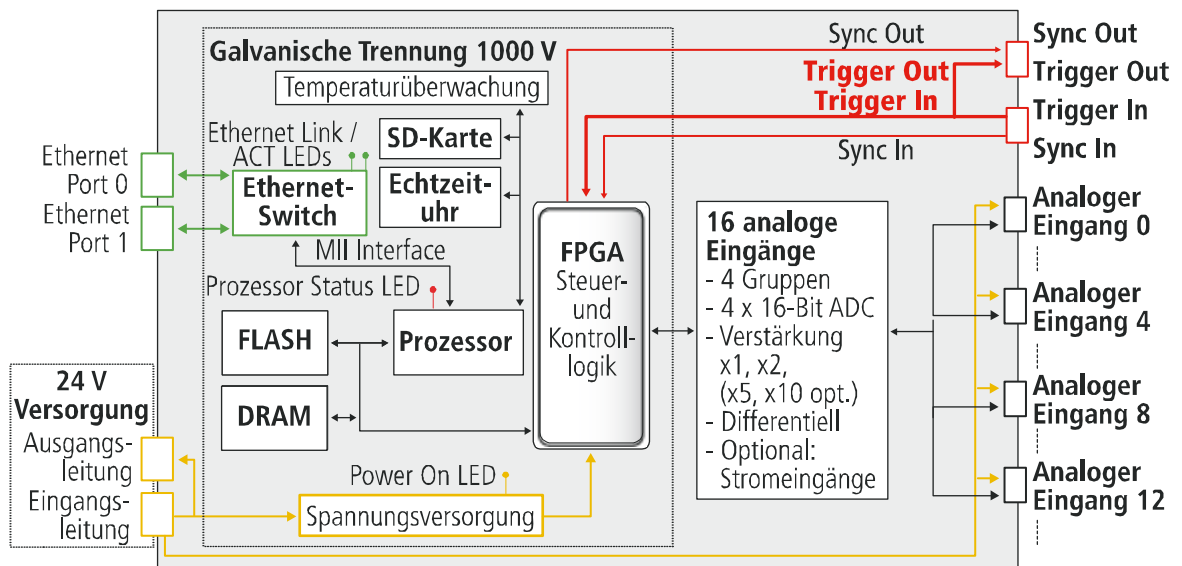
Galvanische Trennung 1000 V

Temperaturüberwachung

Ethernet Link / ACT LEDs

SD-Karte

Echtzeituhr

Ethernet Port 0

Ethernet Port 1

Ethernet-Switch

MII Interface

Prozessor Status LED

FLASH

Prozessor

DRAM

FPGA Steuer- und Kontrolllogik

16 analoge Eingänge
- 4 Gruppen
- 4 x 16-Bit ADC
- Verstärkung x1, x2, (x5, x10 opt.)
- Differentiell
- Optional: Stromeingänge

Sync Out

Trigger Out

Trigger In

Sync In

Sync Out

Trigger Out

Trigger In

Sync In

Analoger Eingang 0

Analoger Eingang 4

Analoger Eingang 8

Analoger Eingang 12

24 V Versorgung

Ausgangsleitung

Eingangsleitung

Power On LED

Spannungsversorgung